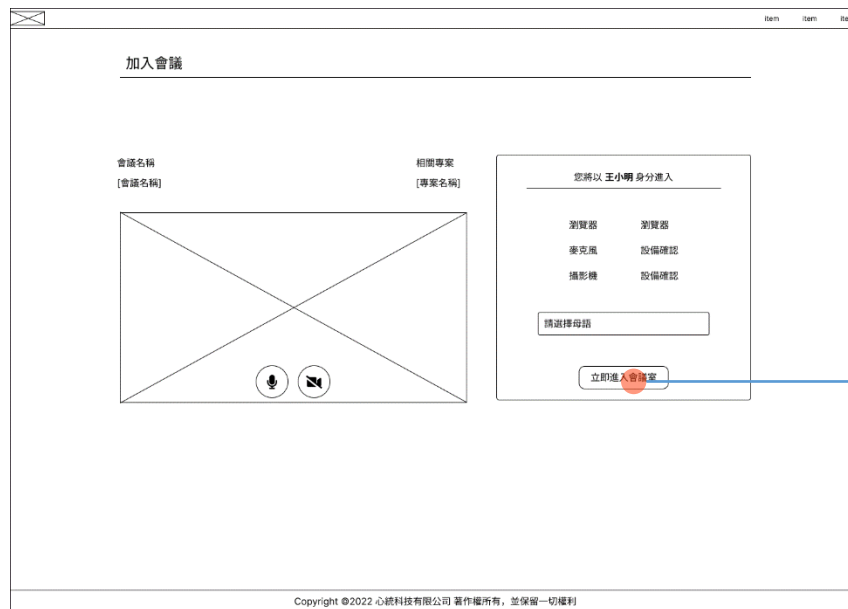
item item ite

加入會議

會議名稱
[會議名稱]

相關專案
[專案名稱]

您將以 **王小明** 身分進入

瀏覽器 瀏覽器
麥克風 設備確認
攝影機 設備確認

請選擇母語

立即進入會議室

Copyright ©2022 心統科技有限公司 著作權所有，並保留一切權利